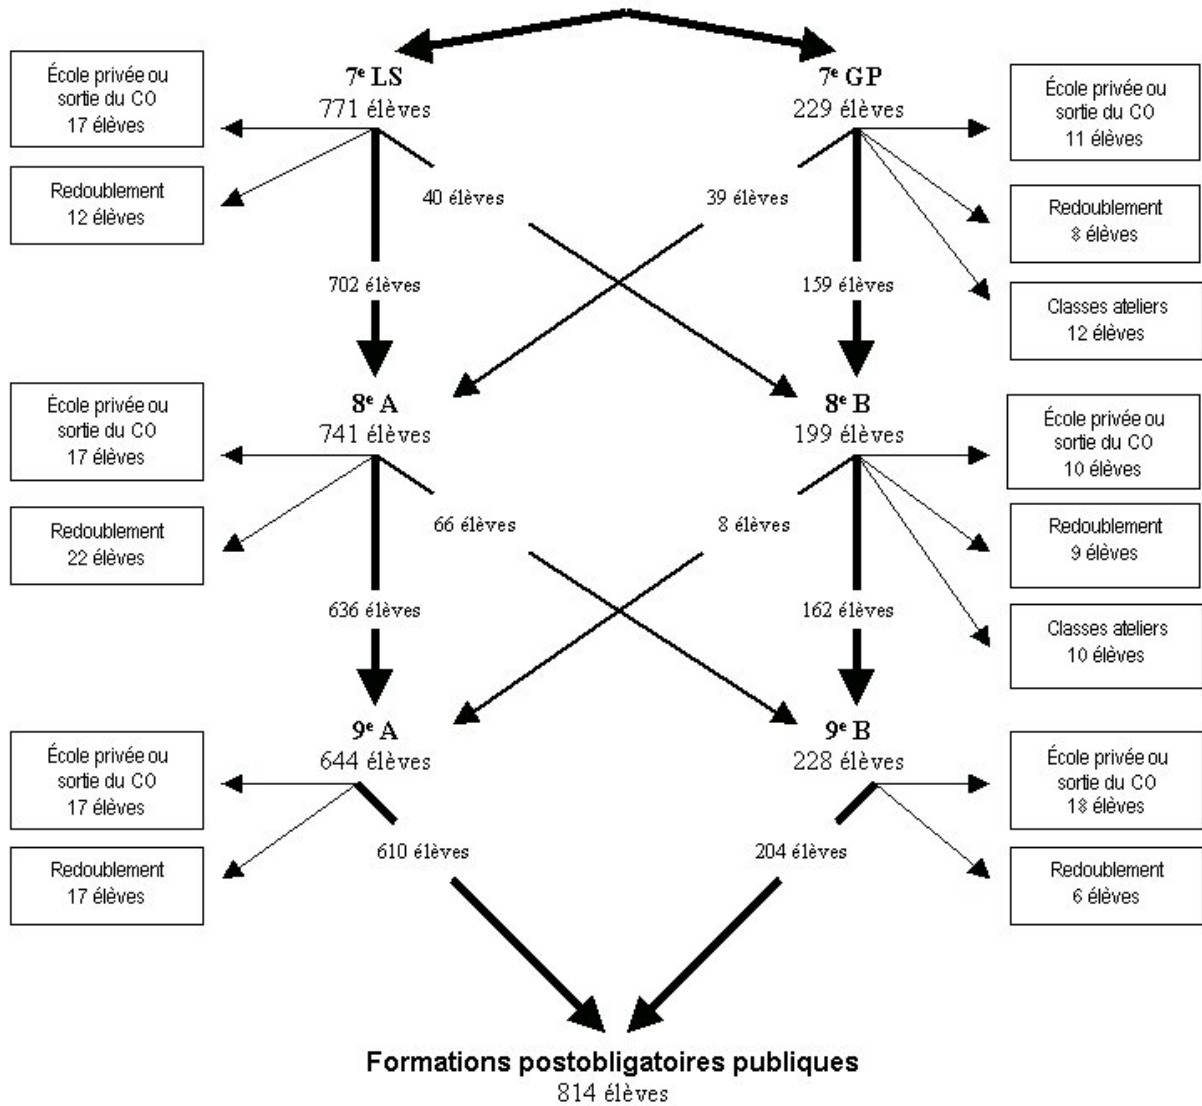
École privée ou sortie du CO 17 élèves

Redoublement 12 élèves

$7^e$ LS
771 élèves

40 élèves

702 élèves

$7^e$ GP
229 élèves

39 élèves

159 élèves

École privée ou sortie du CO 11 élèves

Redoublement 8 élèves

Classes ateliers 12 élèves

École privée ou sortie du CO 17 élèves

Redoublement 22 élèves

$8^e$ A
741 élèves

66 élèves

636 élèves

$8^e$ B
199 élèves

8 élèves

162 élèves

École privée ou sortie du CO 10 élèves

Redoublement 9 élèves

Classes ateliers 10 élèves

École privée ou sortie du CO 17 élèves

Redoublement 17 élèves

$9^e$ A
644 élèves

610 élèves

$9^e$ B
228 élèves

204 élèves

École privée ou sortie du CO 18 élèves

Redoublement 6 élèves

Formations postobligatoires publiques
814 élèves